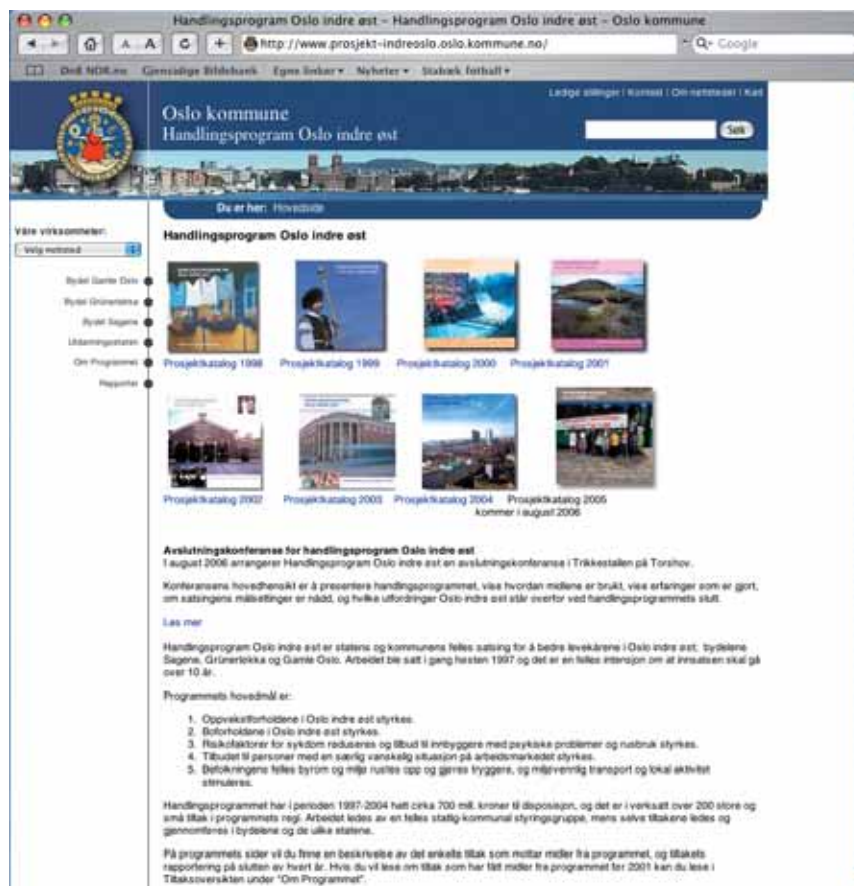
Handlingsprogram Oslo indre øst – Handlingsprogram Oslo indre øst – Oslo kommune

http://www.prosjekt-indreoslo.oslo.kommune.no/

Q- Google

DnB NOR.no Gjensidige Bibliotek Egne lenker Nyheter Stabæk fotball

Ledige stillinger | Kontakt | Om nettstedet | Kart

Oslo kommune
Handlingsprogram Oslo indre øst

Søk

Du er her: Hovedside

Våre virksomheter:

Velg nettsted

Bydel Gamle Oslo
Bydel Grünerløkka
Bydel Sagene
Utdanningsetaten
Om Programmet
Rapporter

Handlingsprogram Oslo indre øst

Prosjektkatalog 1998 Prosjektkatalog 1999 Prosjektkatalog 2000 Prosjektkatalog 2001

Prosjektkatalog 2002 Prosjektkatalog 2003 Prosjektkatalog 2004 Prosjektkatalog 2005 kommer i august 2006

Avslutningskonferanse for handlingsprogram Oslo indre øst
I august 2006 arrangerer Handlingsprogram Oslo indre øst en avslutningskonferanse i Trikkestallen på Torshov.

Konferansens hovedhensikt er å presentere handlingsprogrammet, vise hvordan midlene er brukt, vise erfaringer som er gjort, om satsingens målsettinger er nådd, og hvilke utfordringer Oslo indre øst står overfor ved handlingsprogrammets slutt.

Les mer

Handlingsprogram Oslo indre øst er statens og kommunens felles satsing for å bedre levekårene i Oslo indre øst; bydelene Sagene, Grünerløkka og Gamle Oslo. Arbeidet ble satt i gang høsten 1997 og det er en felles intensjon om at innsatsen skal gå over 10 år.

Programmets hovedmål er:

1. Oppvekstforholdene i Oslo indre øst styrkes.
2. Boforholdene i Oslo indre øst styrkes.
3. Risikofaktorer for sykdom reduseres og tilbud til innbyggere med psykiske problemer og rusbruk styrkes.
4. Tilbudet til personer med en særlig vanskelig situasjon på arbeidsmarkedet styrkes.
5. Befolkningens felles byrom og miljø rustes opp og gjøres tryggere, og miljøvennlig transport og lokal aktivitet stimuleres.

Handlingsprogrammet har i perioden 1997-2004 hatt cirka 700 mill. kroner til disposisjon, og det er i verksatt over 200 store og små tiltak i programmets regi. Arbeidet ledes av en felles statlig-kommunal styringsgruppe, mens selve tiltakene ledes og gjennomføres i bydelene og de ulike etatene.

På programmets sider vil du finne en beskrivelse av det enkelte tiltak som mottar midler fra programmet, og tiltakets rapportering på slutten av hvert år. Hvis du vil lese om tiltak som har fått midler fra programmet for 2001 kan du lese i Tiltaksoversikten under "Om Programmet".